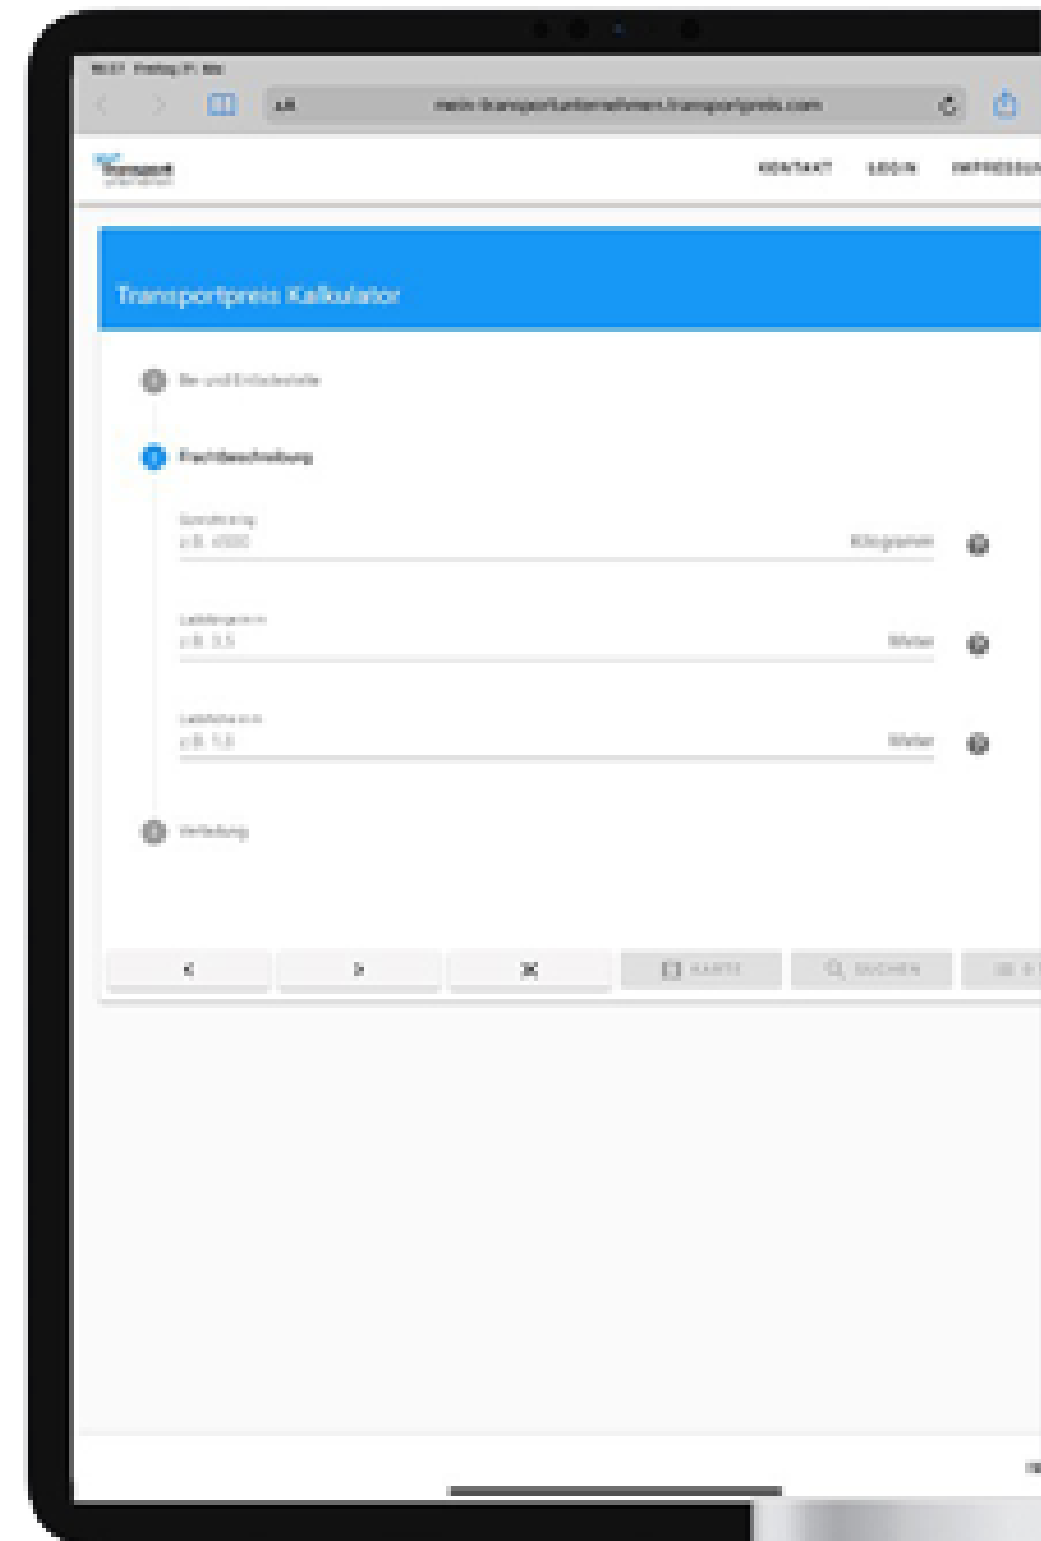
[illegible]

AA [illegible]transportpreis.com

KONTAKT LOGIN IMPRESSU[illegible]

Transportpreis Kalkulator

Be- und Entladestelle

Frachtbeschreibung

Gewicht kg
z.B. 4500 Kilogramm

Lademeter m
z.B. 3,5 Meter

Ladehöhe m
z.B. 1,0 Meter

Verladung

< > ✕ KARTE SUCHEN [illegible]